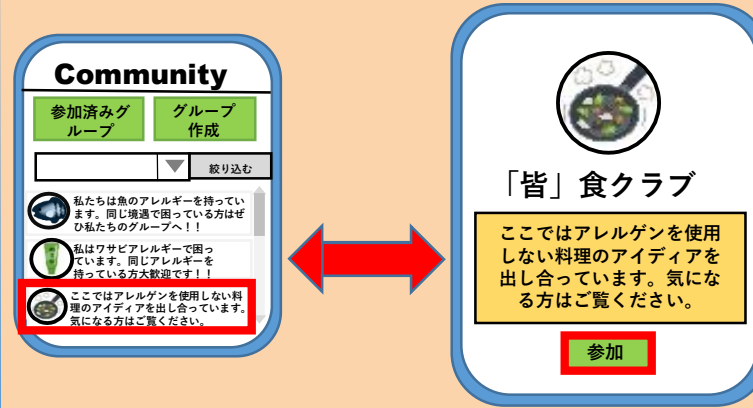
Community

参加済みグループ

グループ作成

絞り込む

私たちは魚のアレルギーを持っています。同じ境遇で困っている方はぜひ私たちのグループへ！！

私はワサビアレルギーで困っています。同じアレルギーを持っている方大歓迎です！！

ここではアレルゲンを使用しない料理のアイディアを出し合っています。気になる方はご覧ください。

「皆」食クラブ

ここではアレルゲンを使用しない料理のアイディアを出し合っています。気になる方はご覧ください。

参加